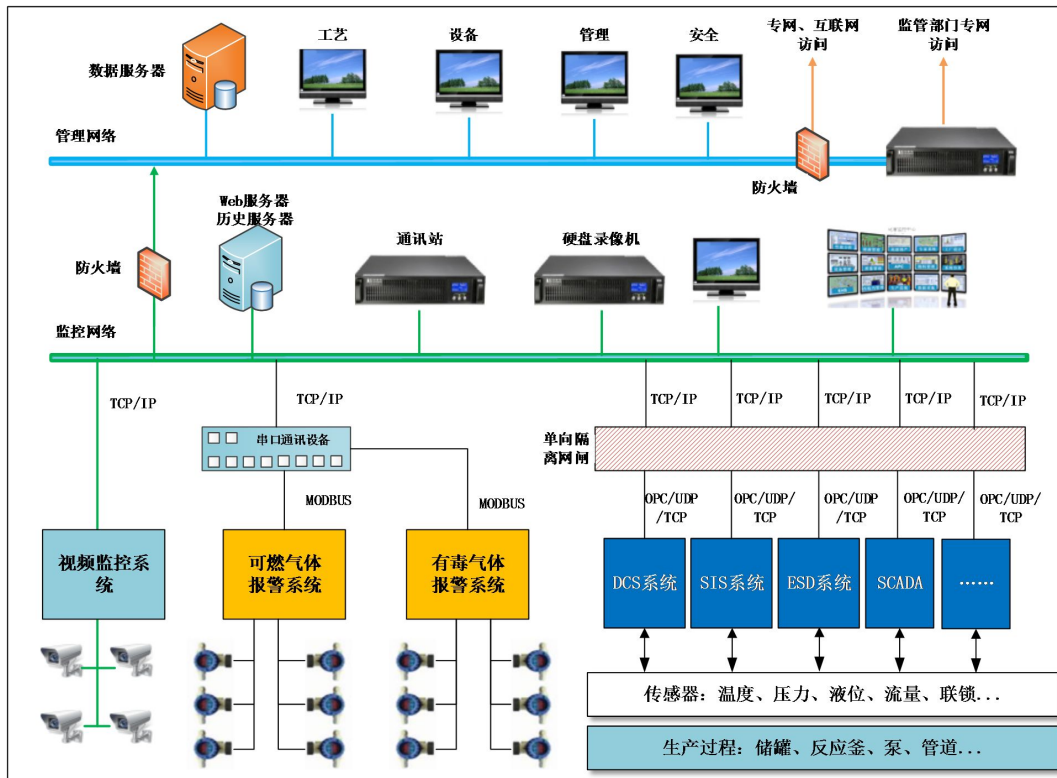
数据服务器

工艺

设备

管理

安全

专网、互联网访问

监管部门专网访问

管理网络

防火墙

Web服务器
历史服务器

通讯站

硬盘录像机

防火墙

监控网络

TCP/IP

TCP/IP

串口通讯设备

MODBUS

MODBUS

TCP/IP

TCP/IP

TCP/IP

TCP/IP

TCP/IP

单向隔离网闸

OPC/UDP/TCP

OPC/UDP/TCP

OPC/UDP/TCP

OPC/UDP/TCP

OPC/UDP/TCP

视频监控系统

可燃气体报警系统

有毒气体报警系统

DCS系统

SIS系统

ESD系统

SCADA

……

传感器：温度、压力、液位、流量、联锁...

生产过程：储罐、反应釜、泵、管道...